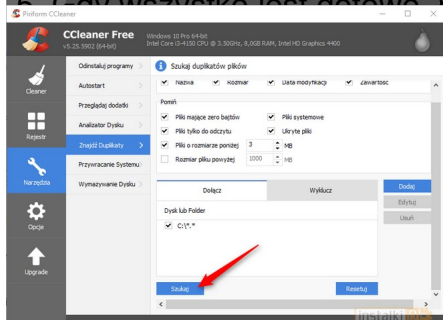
Piriform CCleaner

CCleaner Free
v5.25.3902 (64-bit)
Windows 10 Pro 64-bit
Intel Core i3-4150 CPU @ 3.50GHz, 8,0GB RAM, Intel HD Graphics 4400

Cleaner
Rejestr
Narzędzia
Opcje
Upgrade

Odinstaluj programy
Autostart
Przeglądaj dodatki
Analizator Dysku
Znajdź Duplikaty
Przywracanie Systemu
Wymazywanie Dysku

Szukaj duplikatów plików

Nazwa
Rozmiar
Data modyfikacji
Zawartość

Pomiń
Pliki mające zero bajtów
Pliki systemowe
Pliki tylko do odczytu
Ukryte pliki
Pliki o rozmiarze poniżej 3 MB
Rozmiar pliku powyżej 1000 MB

Dołącz
Wyklucz
Dodaj
Edytuj
Usuń

Dysk lub Folder
C:\*.*

Szukaj
Resetuj

instalki